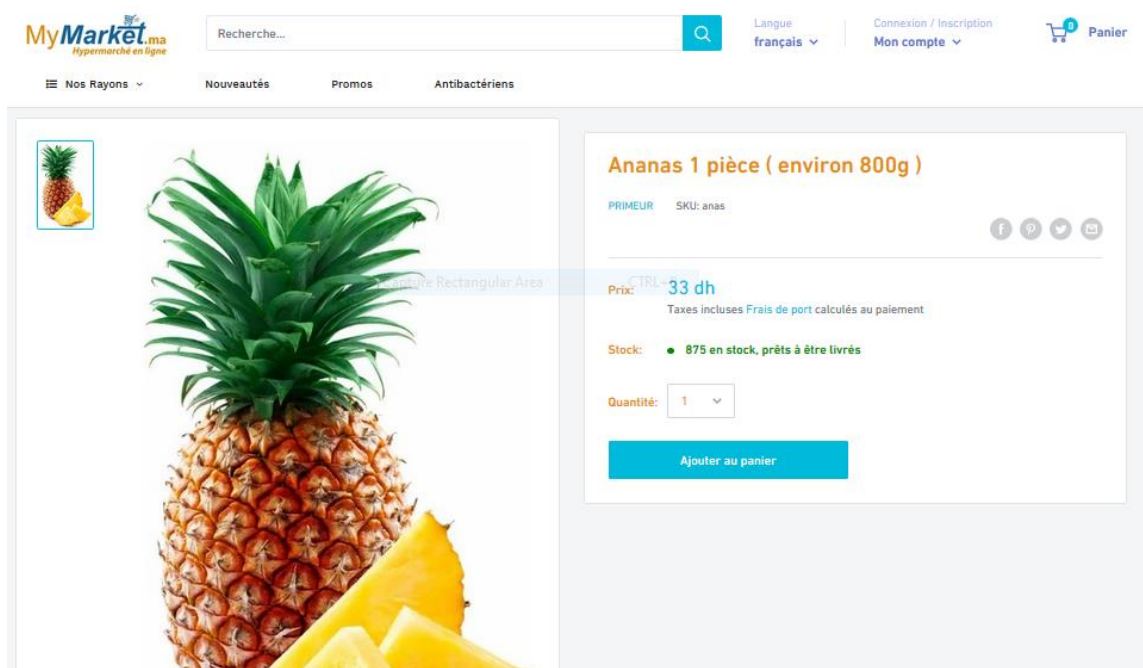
MyMarket.ma
Hypermarché en ligne

Recherche...

Langue
français

Connexion / Inscription
Mon compte

0 Panier

Nos Rayons
Nouveautés
Promos
Antibactériens

Ananas 1 pièce ( environ 800g )

PRIMEUR SKU: anas

Capture Rectangular Area CTRL+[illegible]

Prix: 33 dh
Taxes incluses Frais de port calculés au paiement

Stock: 875 en stock, prêts à être livrés

Quantité: 1

Ajouter au panier